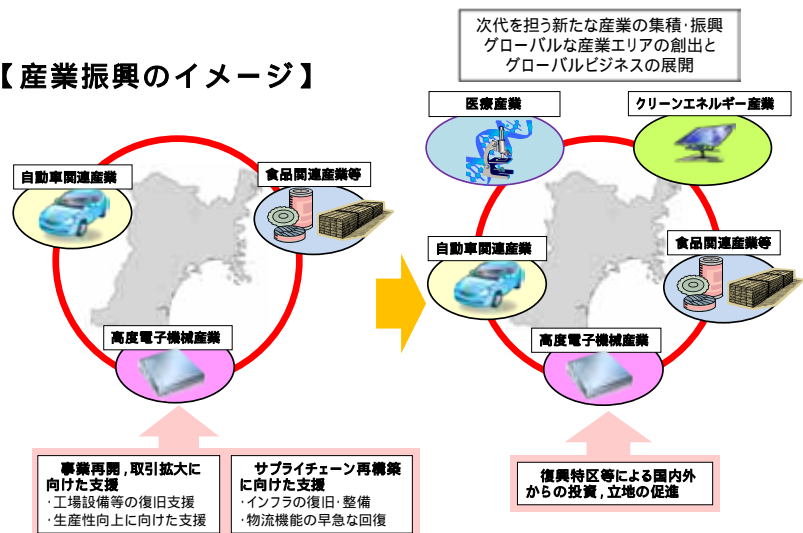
【産業振興のイメージ】

次代を担う新たな産業の集積·振興
グローバルな産業エリアの創出と
グローバルビジネスの展開

自動車関連産業

食品関連産業等

高度電子機械産業

医療産業

クリーンエネルギー産業

自動車関連産業

食品関連産業等

高度電子機械産業

事業再開，取引拡大に向けた支援
·工場設備等の復旧支援
·生産性向上に向けた支援

サプライチェーン再構築に向けた支援
·インフラの復旧·整備
·物流機能の早急な回復

復興特区等による国内外からの投資，立地の促進